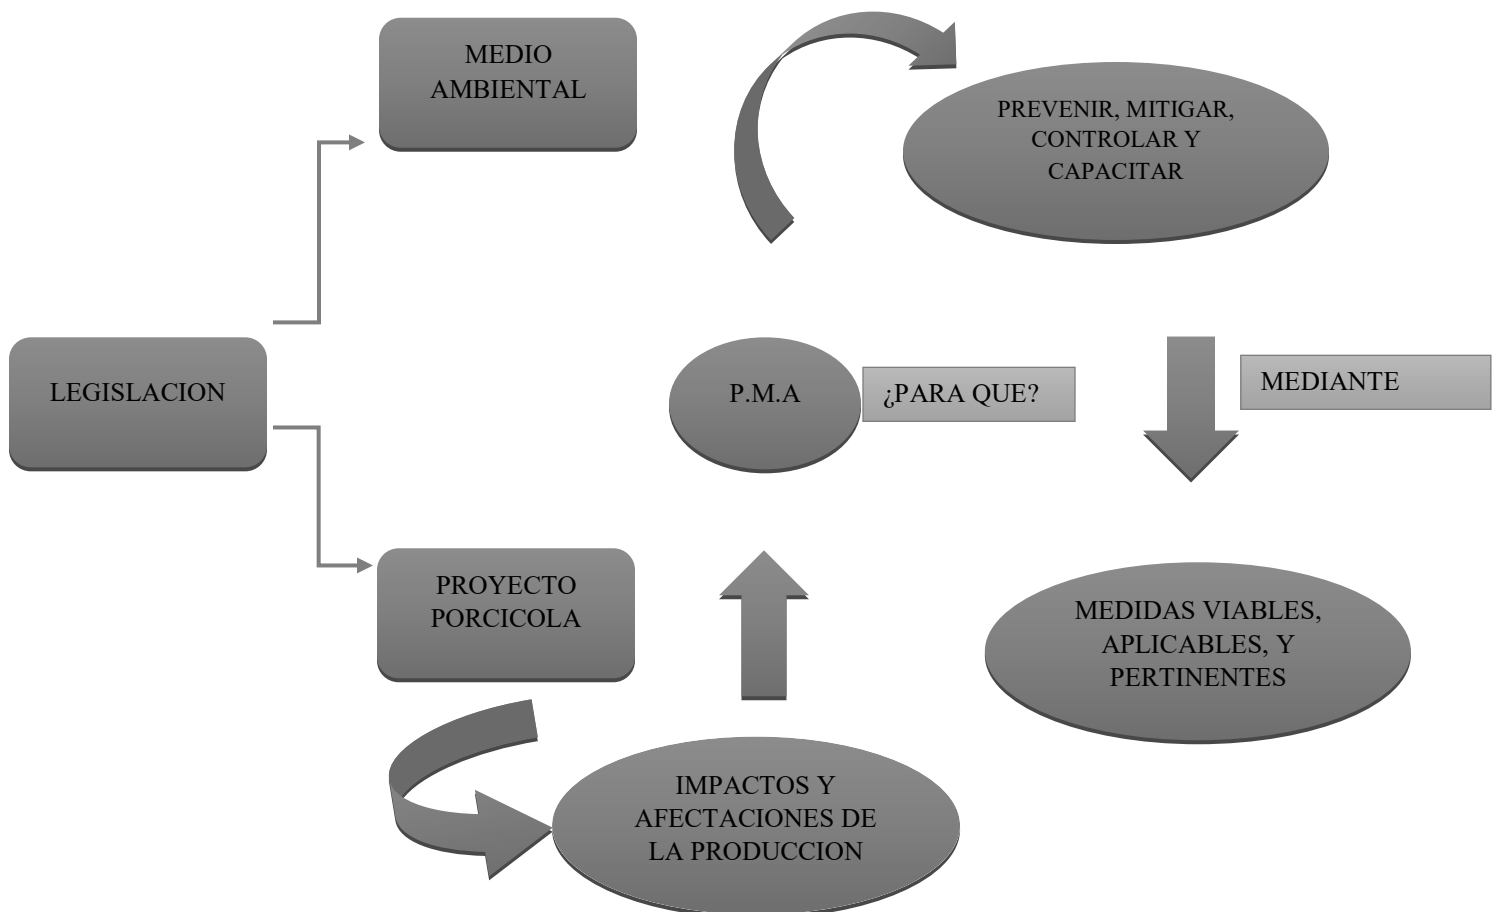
LEGISLACION

MEDIO AMBIENTAL

PROYECTO PORCICOLA

IMPACTOS Y AFECTACIONES DE LA PRODUCCION

P.M.A

¿PARA QUE?

PREVENIR, MITIGAR, CONTROLAR Y CAPACITAR

MEDIANTE

MEDIDAS VIABLES, APLICABLES, Y PERTINENTES